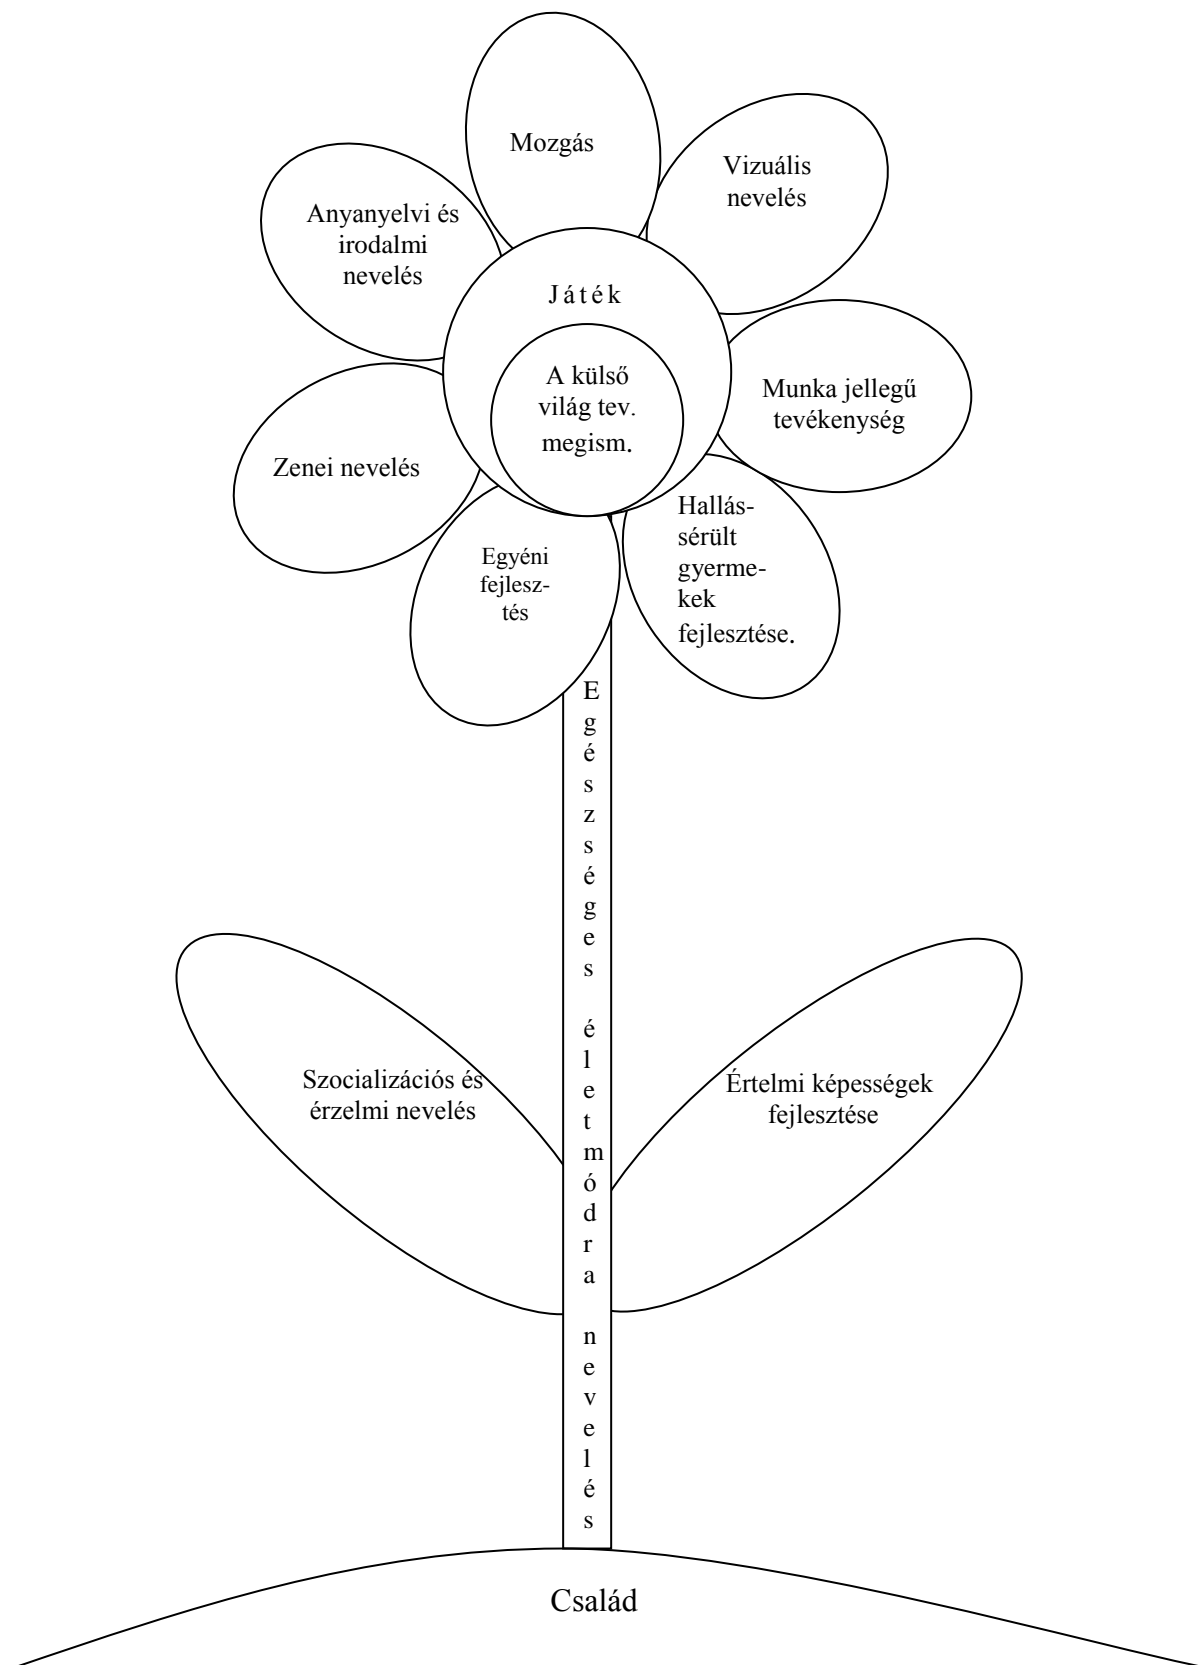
Mozgás

Vizuális nevelés

Anyanyelvi és irodalmi nevelés

Játék

A külső világ tev. megism.

Munka jellegű tevékenység

Zenei nevelés

Egyéni fejlesztés

Hallássérült gyermekek fejlesztése.

Egészséges életmódra nevelés

Szocializációs és érzelmi nevelés

Értelmi képességek fejlesztése

Család